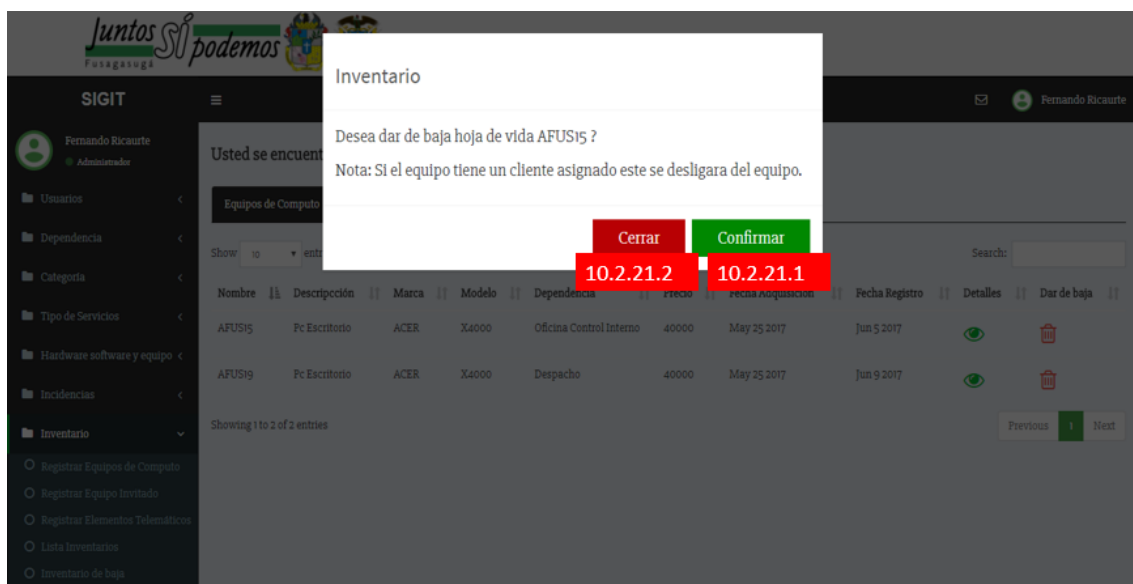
Juntos Sí podemos
Fusagasugá

SIGIT

Fernando Ricaurte

Fernando Ricaurte
Administrador

Usuarios
Dependencia
Categoría
Tipo de Servicios
Hardware software y equipo
Incidencias
Inventario
Registrar Equipos de Computo
Registrar Equipo Invitado
Registrar Elementos Telemáticos
Lista Inventarios
Inventario de baja

Usted se encuent

Equipos de Computo

Show 10 entr

Search:

| Nombre | Descripcción | Marca | Modelo | Dependencia | Precio | Fecha Adquisición | Fecha Registro | Detalles | Dar de baja |
|---|---|---|---|---|---|---|---|---|---|
| AFUS15 | Pc Escritorio | ACER | X4000 | Oficina Control Interno | 40000 | May 25 2017 | Jun 5 2017 | | |
| AFUS19 | Pc Escritorio | ACER | X4000 | Despacho | 40000 | May 25 2017 | Jun 9 2017 | | |

Showing 1 to 2 of 2 entries

Previous 1 Next

Inventario

Desea dar de baja hoja de vida AFUS15 ?

Nota: Si el equipo tiene un cliente asignado este se desligara del equipo.

Cerrar
Confirmar

10.2.21.2
10.2.21.1